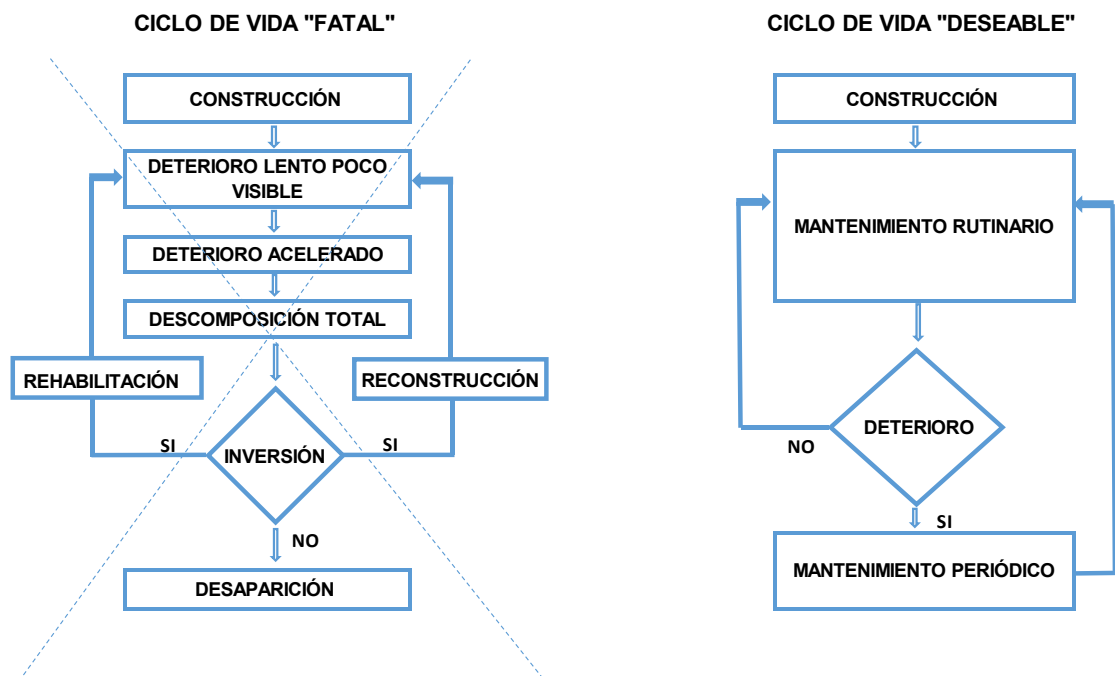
CICLO DE VIDA "FATAL"

CONSTRUCCIÓN

DETERIORO LENTO POCO VISIBLE

DETERIORO ACELERADO

DESCOMPOSICIÓN TOTAL

REHABILITACIÓN

RECONSTRUCCIÓN

SI

INVERSIÓN

SI

NO

DESAPARICIÓN

CICLO DE VIDA "DESEABLE"

CONSTRUCCIÓN

MANTENIMIENTO RUTINARIO

DETERIORO

NO

SI

MANTENIMIENTO PERIÓDICO